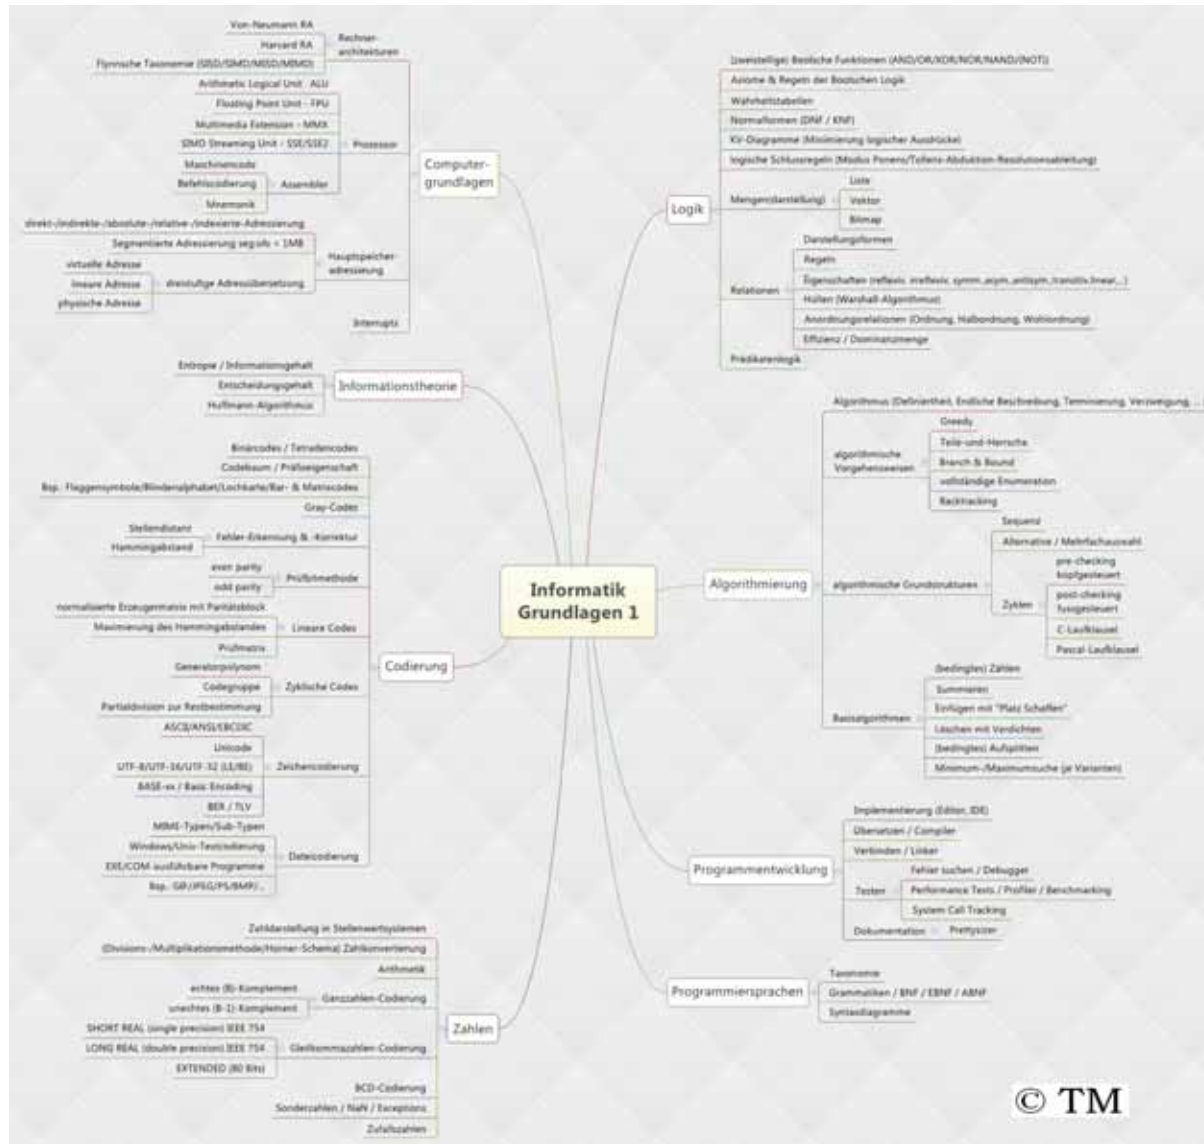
Informatik Grundlagen 1

Computergrundlagen
Rechnerarchitekturen
Von-Neumann RA
Harvard RA
Flynnsche Taxonomie (SISD/SIMD/MISD/MIMD)
Prozessor
Arithmetic Logical Unit - ALU
Floating Point Unit - FPU
Multimedia Extension - MMX
SIMD Streaming Unit - SSE/SSE2
Assembler
Maschinencode
Befehlscodierung
Mnemonik
Hauptspeicheradressierung
direkt-/indirekte-/absolute-/relative-/indexierte-Adressierung
Segmentierte Adressierung seg:ofs < 1MB
dreistufige Adressübersetzung
virtuelle Adresse
lineare Adresse
physische Adresse
Interrupts

Informationstheorie
Entropie / Informationsgehalt
Entscheidungsgehalt
Huffmann-Algorithmus

Codierung
Binärcodes / Tetradencodes
Codebaum / Präfixeigenschaft
Bsp.: Flaggensymbole/Blindenalphabet/Lochkarte/Bar- & Matrixcodes
Gray-Codes
Fehler-Erkennung & -Korrektur
Stellendistanz
Hammingabstand
Prüfbitmethode
even parity
odd parity
Lineare Codes
normalisierte Erzeugermatrix mit Paritätsblock
Maximierung des Hammingabstandes
Prüfmatrix
Zyklische Codes
Generatorpolynom
Codegruppe
Partialdivision zur Restbestimmung
Zeichencodierung
ASCII/ANSI/EBCDIC
Unicode
UTF-8/UTF-16/UTF-32 (LE/BE)
BASE-xx / Basic Encoding
BER / TLV
Dateicodierung
MIME-Typen/Sub-Typen
Windows/Unix-Textcodierung
EXE/COM ausführbare Programme
Bsp.: GIF/JPEG/PS/BMP/...

Zahlen
Zahldarstellung in Stellenwertsystemen
(Divisions-/Multiplikationsmethode/Horner-Schema) Zahlkonvertierung
Arithmetik
Ganzzahlen-Codierung
echtes (B)-Komplement
unechtes (B-1)-Komplement
Gleitkommazahlen-Codierung
SHORT REAL (single precision) IEEE 754
LONG REAL (double precision) IEEE 754
EXTENDED (80 Bits)
BCD-Codierung
Sonderzahlen / NaN / Exceptions
Zufallszahlen

Logik
(zweistellige) Boolsche Funktionen (AND/OR/XOR/NOR/NAND/(NOT))
Axiome & Regeln der Boolschen Logik
Wahrheitstabellen
Normalformen (DNF / KNF)
KV-Diagramme (Minimierung logischer Ausdrücke)
logische Schlussregeln (Modus Ponens/Tollens-Abduktion-Resolutionsableitung)
Mengen(darstellung)
Liste
Vektor
Bitmap
Relationen
Darstellungsformen
Regeln
Eigenschaften (reflexiv, irreflexiv, symm.,asym.,antisym.,transitiv,linear,...)
Hüllen (Warshall-Algorithmus)
Anordnungsrelationen (Ordnung, Halbordnung, Wohlordnung)
Effizienz / Dominanzmenge
Prädikatenlogik

Algorithmierung
Algorithmus (Definiertheit, Endliche Beschreibung, Terminierung, Verzweigung, ...
algorithmische Vorgehensweisen
Greedy
Teile-und-Herrsche
Branch & Bound
vollständige Enumeration
Backtracking
algorithmische Grundstrukturen
Sequenz
Alternative / Mehrfachauswahl
Zyklen
pre-checking kopfgesteuert
post-checking fussgesteuert
C-Laufklausel
Pascal-Laufklausel
Basisalgorithmen
(bedingtes) Zählen
Summieren
Einfügen mit "Platz Schaffen"
Löschen mit Verdichten
(bedingtes) Aufsplitten
Minimum-/Maximumsuche (je Varianten)

Programmentwicklung
Implementierung (Editor, IDE)
Übersetzen / Compiler
Verbinden / Linker
Testen
Fehler suchen / Debugger
Performance Tests / Profiler / Benchmarking
System Call Tracking
Dokumentation
Prettysizer

Programmiersprachen
Taxonomie
Grammatiken / BNF / EBNF / ABNF
Syntaxdiagramme

© TM